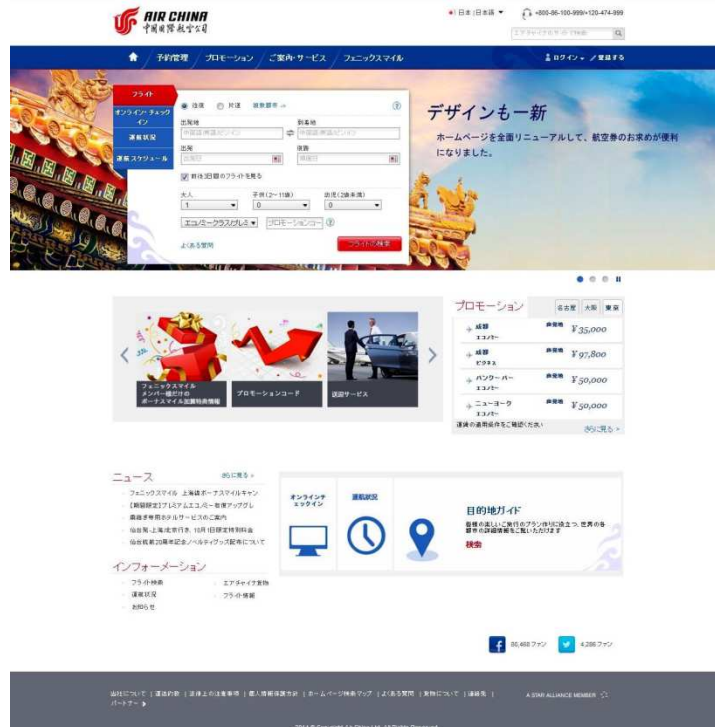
AIR CHINA
中国国际航空公司

日本:日本語 ▼ +800-86-100-999/+120-474-999

エアチャイナを検索

予約管理 プロモーション ご案内・サービス フェニックスマイル

ログイン ▼ 登録する

フライト
オンライン チェックイン
運航状況
運航スケジュール

往復 片道 複数都市

出発地
到着地
出発
復路

前後3日間のフライトを見る

大人 1
子供(2～11歳) 0
幼児(2歳未満) 0

エコノミークラス/プレミ ▼
プロモーションコード

よくある質問
フライトの検索

デザインも一新

ホームページを全面リニューアルして、航空券のお求めが便利になりました。

フェニックスマイル メンバー様だけの ボーナスマイル加算特典情報
プロモーションコード
送迎サービス

プロモーション
名古屋 大阪 東京

成都 エコノミー 片道 ¥35,000
成都 ビジネス 片道 ¥97,800
バンクーバー エコノミー 片道 ¥50,000
ニューヨーク エコノミー 片道 ¥50,000

運賃の適用条件をご確認ください
さらに見る »

ニュース
さらに見る »
フェニックスマイル 上海線ボーナスマイルキャン
【期間限定】プレミアムエコノミー有償アップグレ
乗継ぎ専用ホテルサービスのご案内
仙台発-上海浦東行き、10月1日限定特別料金
仙台就航20周年記念ノベルティグッズ配布について

インフォメーション
フライト検索
運航状況
お知らせ
エアチャイナ食物
フライト情報

オンラインチェックイン
運航状況

目的地ガイド
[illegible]
検索

86,468 ファン
4,286 ファン

会社について | 運送約款 | 法律上の注意事項 | 個人情報保護方針 | ホームページ検索マップ | よくある質問 | 食物について | 連絡先 | パートナー

A STAR ALLIANCE MEMBER

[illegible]